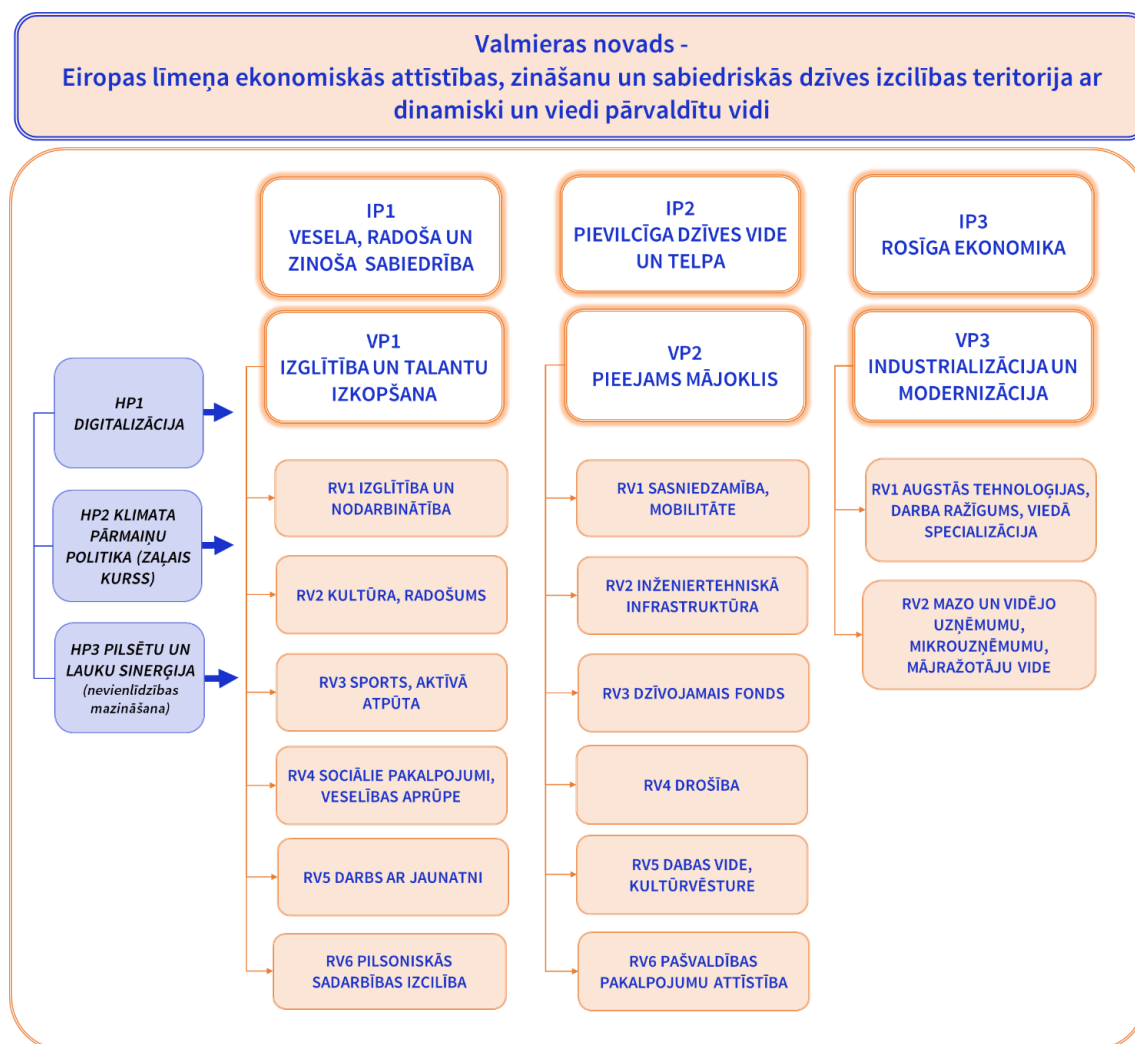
Valmieras novads -
Eiropas līmeņa ekonomiskās attīstības, zināšanu un sabiedriskās dzīves izcilības teritorija ar dinamiski un viedi pārvaldītu vidi

IP1
VESELA, RADOŠA UN ZINOŠA SABIEDRĪBA

IP2
PIEVILCĪGA DZĪVES VIDE UN TELPA

IP3
ROSĪGA EKONOMIKA

HP1
DIGITALIZĀCIJA

HP2 KLIMATA PĀRMAIŅU POLITIKA (ZAĻAIS KURSS)

HP3 PILSĒTU UN LAUKU SINERĢIJA
(nevienlīdzības mazināšana)

VP1
IZGLĪTĪBA UN TALANTU IZKOPŠANA

RV1 IZGLĪTĪBA UN NODARBINĀTĪBA

RV2 KULTŪRA, RADOŠUMS

RV3 SPORTS, AKTĪVĀ ATPŪTA

RV4 SOCIĀLIE PAKALPOJUMI, VESELĪBAS APRŪPE

RV5 DARBS AR JAUNATNI

RV6 PILSONISKĀS SADARBĪBAS IZCILĪBA

VP2
PIEEJAMS MĀJOKLIS

RV1 SASNIEDZAMĪBA, MOBILITĀTE

RV2 INŽENIERTEHNISKĀ INFRASTRUKTŪRA

RV3 DZĪVOJAMAIS FONDS

RV4 DROŠĪBA

RV5 DABAS VIDE, KULTŪRVĒSTURE

RV6 PAŠVALDĪBAS PAKALPOJUMU ATTĪSTĪBA

VP3
INDUSTRIALIZĀCIJA UN MODERNIZĀCIJA

RV1 AUGSTĀS TEHNOLOĢIJAS, DARBA RAŽĪGUMS, VIEDĀ SPECIALIZĀCIJA

RV2 MAZO UN VIDĒJO UZŅĒMUMU, MIKROUZŅĒMUMU, MĀJRAŽOTĀJU VIDE